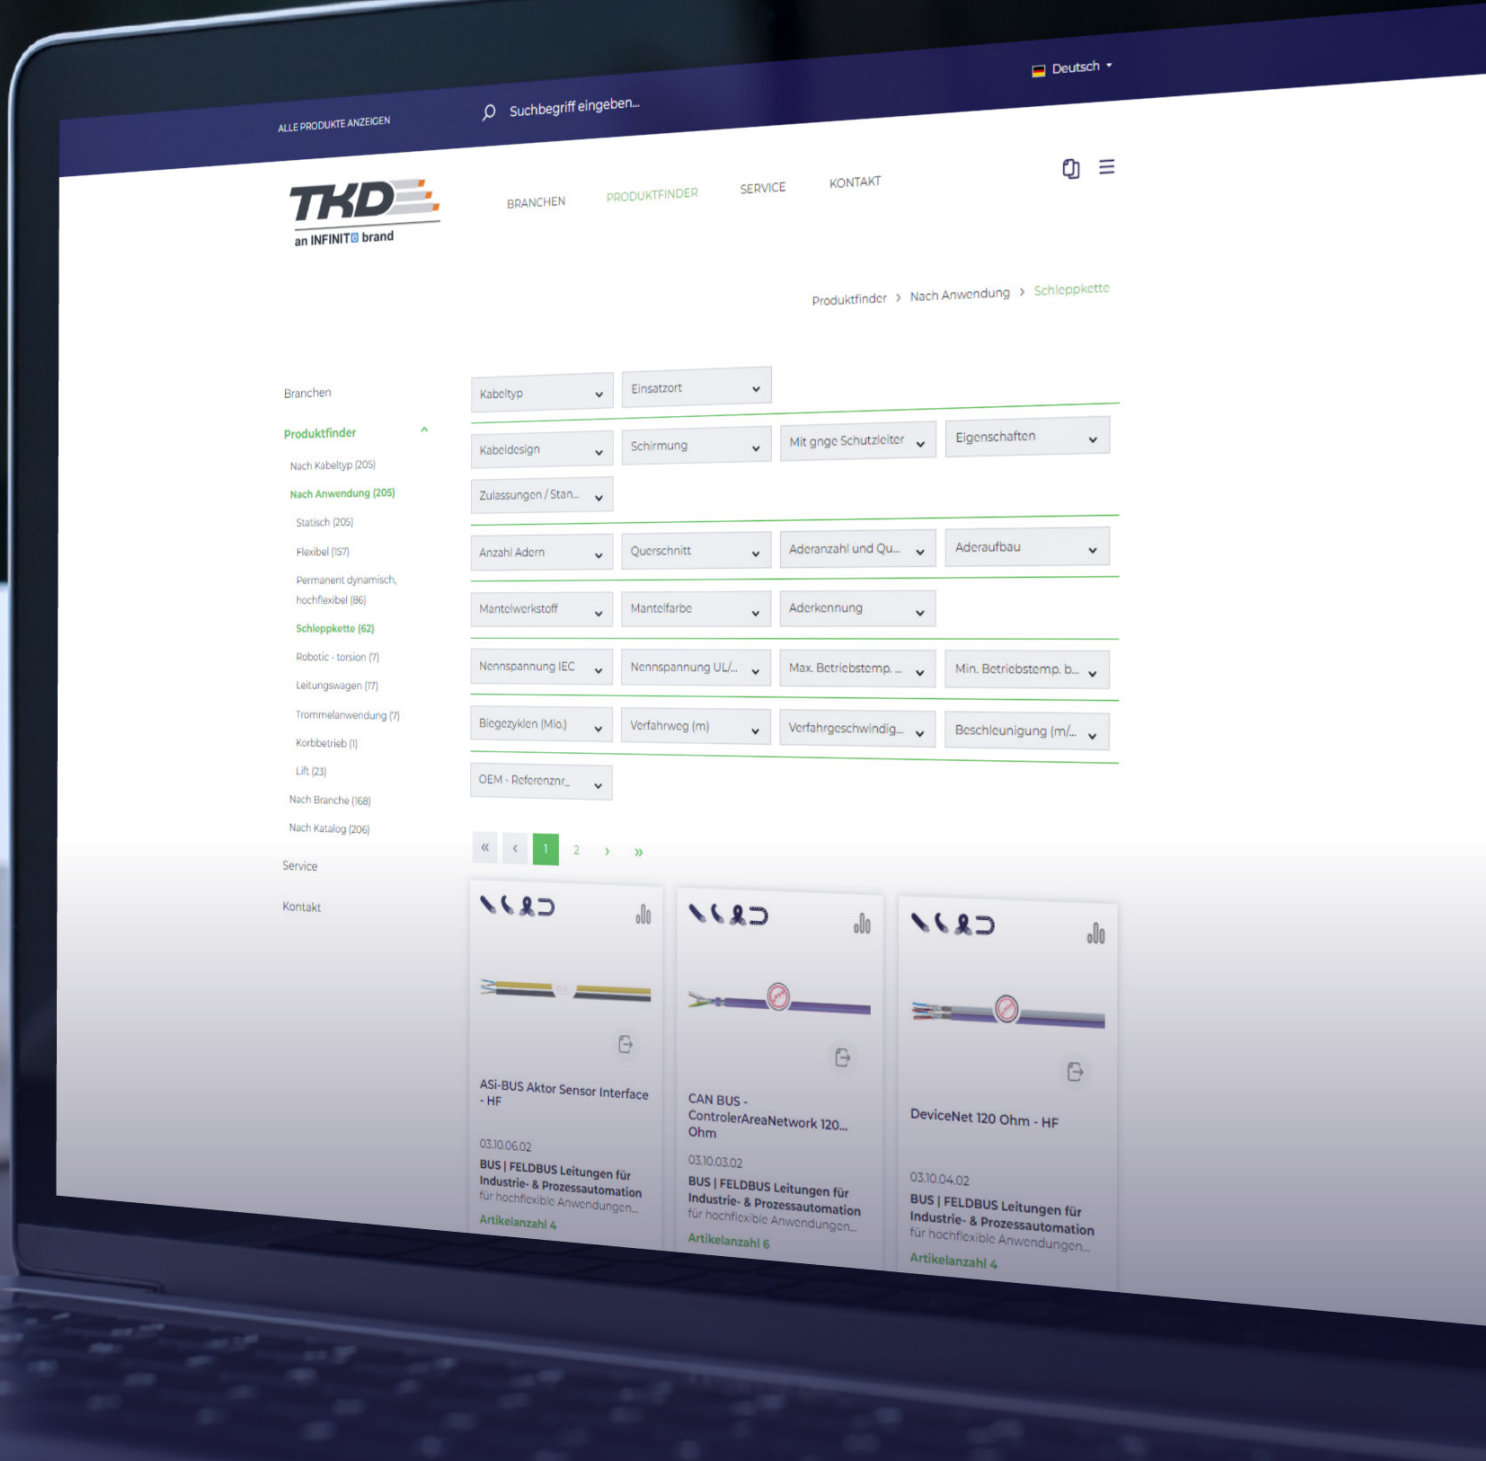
ALLE PRODUKTE ANZEIGEN

Suchbegriff eingeben...

Deutsch

TKD
an INFINITE brand

BRANCHEN PRODUKTFINDER SERVICE KONTAKT

Produktfinder > Nach Anwendung > Schleppkette

Branchen

Produktfinder

Nach Kabeltyp (205)

Nach Anwendung (205)

Statisch (205)

Flexibel (157)

Permanent dynamisch, hochflexibel (86)

Schleppkette (62)

Robotic - torsion (7)

Leitungswagen (17)

Trommelanwendung (7)

Korbbetrieb (1)

Lift (23)

Nach Branche (168)

Nach Katalog (206)

Service

Kontakt

Kabeltyp
Einsatzort
Kabeldesign
Schirmung
Mit gngе Schutzleiter
Eigenschaften
Zulassungen / Stan...
Anzahl Adern
Querschnitt
Aderanzahl und Qu...
Aderaufbau
Mantelwerkstoff
Mantelfarbe
Aderkennung
Nennspannung IEC
Nennspannung UL/...
Max. Betriebstemp. ...
Min. Betriebstemp. b...
Biegezyklen (Mio.)
Verfahrweg (m)
Verfahrgeschwindig...
Beschleunigung (m/...
OEM - Referenznr...

« ‹ 1 2 › »

ASi-BUS Aktor Sensor Interface - HF

03.10.06.02

BUS | FELDBUS Leitungen für Industrie- & Prozessautomation
für hochflexible Anwendungen...

Artikelanzahl 4

CAN BUS - ControlerAreaNetwork 120... Ohm

03.10.03.02

BUS | FELDBUS Leitungen für Industrie- & Prozessautomation
für hochflexible Anwendungen...

Artikelanzahl 6

DeviceNet 120 Ohm - HF

03.10.04.02

BUS | FELDBUS Leitungen für Industrie- & Prozessautomation
für hochflexible Anwendungen...

Artikelanzahl 4